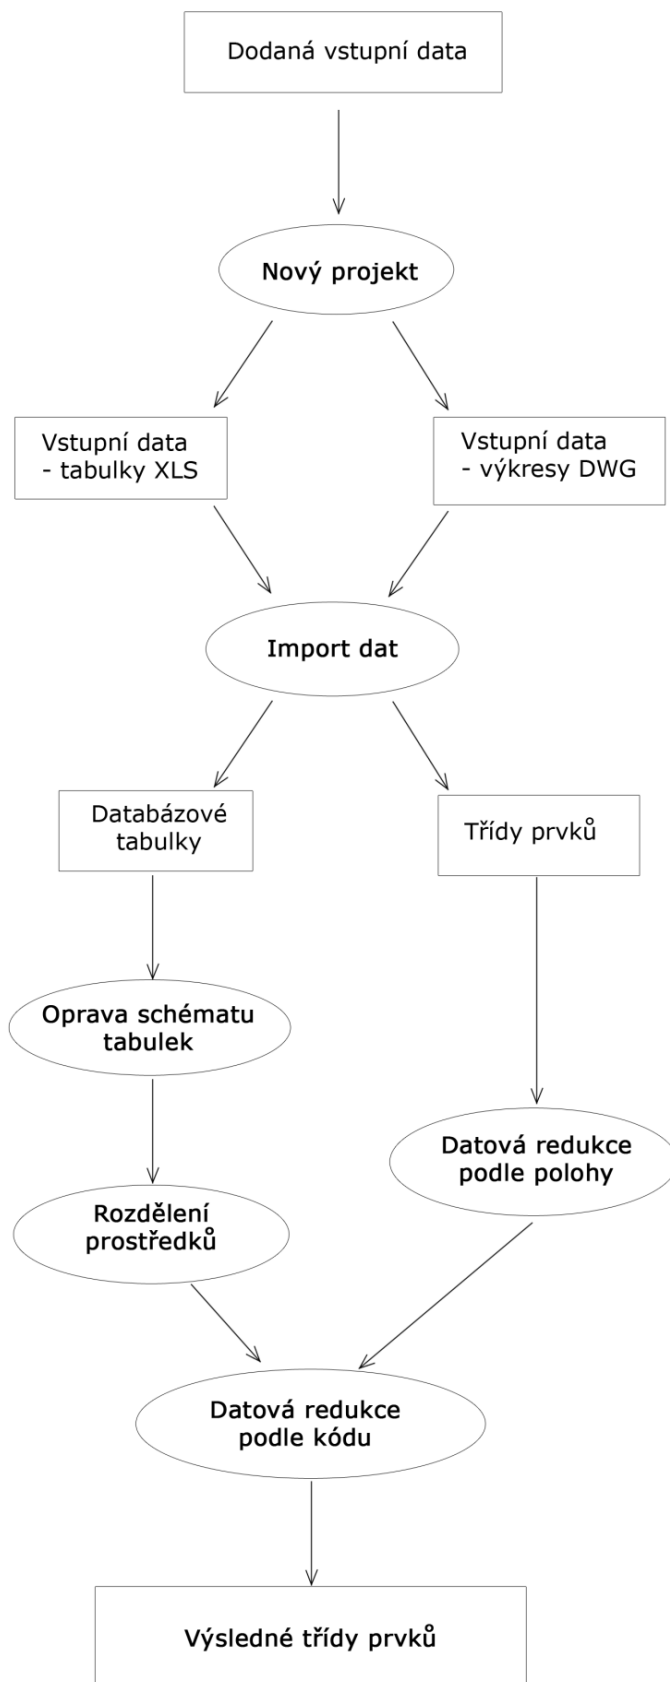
Dodaná vstupní data

Nový projekt

Vstupní data
- tabulky XLS

Vstupní data
- výkresy DWG

Import dat

Databázové tabulky

Třídy prvků

Oprava schématu tabulek

Datová redukce podle polohy

Rozdělení prostředků

Datová redukce podle kódu

Výsledné třídy prvků